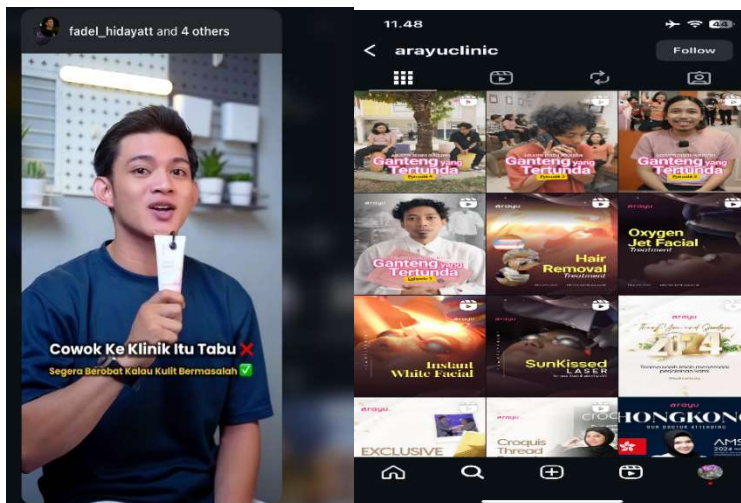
fadel_hidayatt and 4 others

Cowok Ke Klinik Itu Tabu ❌
Segera Berobat Kalau Kulit Bermasalah ✅

11.48
44
arayuclinic
Follow

Ganteng yang Tertunda
Ganteng yang Tertunda
Ganteng yang Tertunda
Ganteng yang Tertunda
arayu
Hair Removal
Treatment
arayu
Oxygen Jet Facial
Treatment
arayu
Instant White Facial
arayu
SunKissed LASER
arayu
2024
arayu
EXCLUSIVE
arayu
Croquis Thread
HONGKONG
AMS 2024